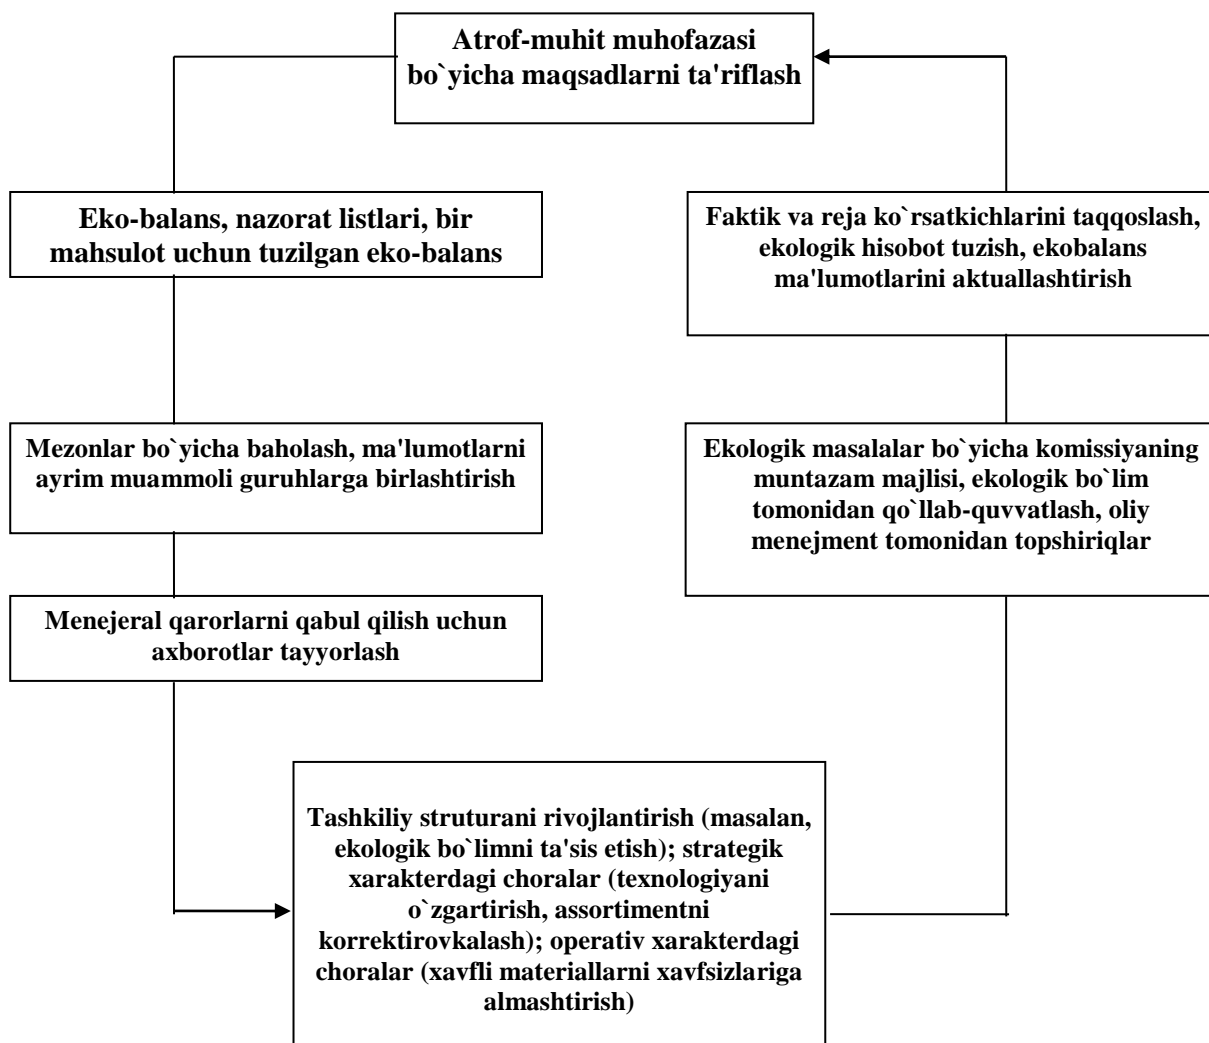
Atrof-muhit muhofazasi bo`yicha maqsadlarni ta'riflash

Eko-balans, nazorat listlari, bir mahsulot uchun tuzilgan eko-balans

Faktik va reja ko`rsatkichlarini taqqoslash, ekologik hisobot tuzish, ekobalans ma'lumotlarini aktuallashtirish

Mezonlar bo`yicha baholash, ma'lumotlarni ayrim muammoli guruhlarga birlashtirish

Ekologik masalalar bo`yicha komissiyaning muntazam majlisi, ekologik bo`lim tomonidan qo`llab-quvvatlash, oliy menejment tomonidan topshiriqlar

Menejeral qarorlarni qabul qilish uchun axborotlar tayyorlash

Tashkiliy struturani rivojlantirish (masalan, ekologik bo`limni ta'sis etish); strategik xarakterdagi choralar (texnologiyani o`zgartirish, assortimentni korrektirovkalash); operativ xarakterdagi choralar (xavfli materiallarni xavfsizlariga almashtirish)